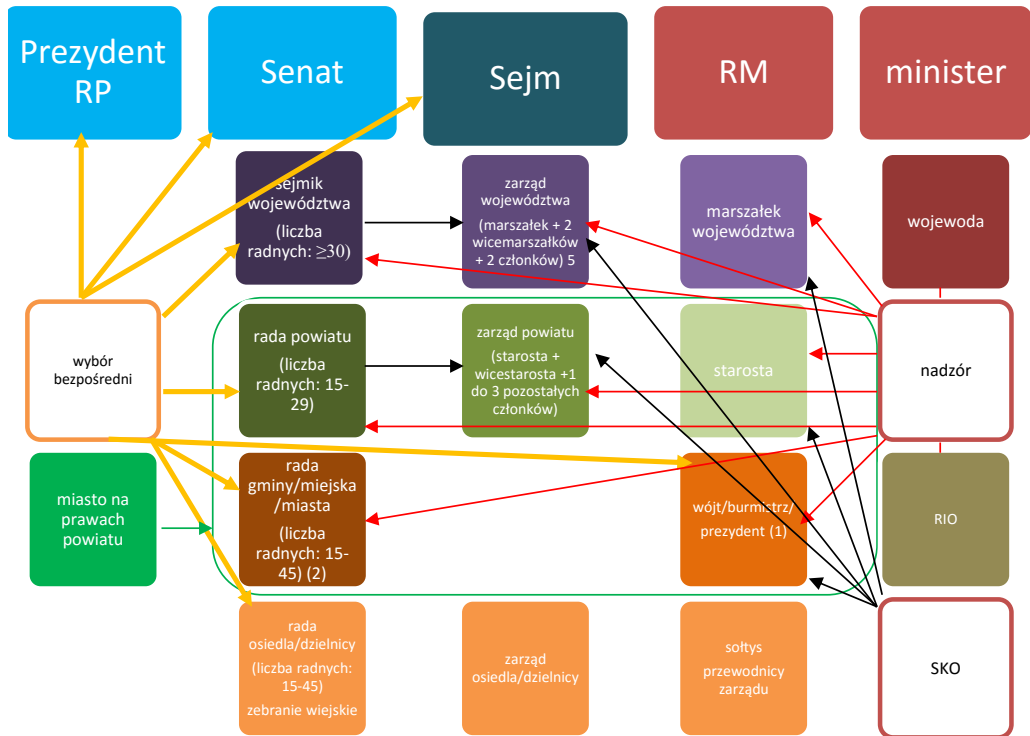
Prezydent RP

Senat

Sejm

RM

minister

sejmik województwa

(liczba radnych: $\geq$30)

zarząd województwa

(marszałek + 2 wicemarszałków + 2 członków) 5

marszałek województwa

wojewoda

wybór bezpośredni

rada powiatu

(liczba radnych: 15-29)

zarząd powiatu

(starosta + wicestarosta +1 do 3 pozostałych członków)

starosta

nadzór

miasto na prawach powiatu

rada gminy/miejska/miasta

(liczba radnych: 15-45) (2)

wójt/burmistrz/prezydent (1)

RIO

rada osiedla/dzielnicy

(liczba radnych: 15-45)

zebranie wiejskie

zarząd osiedla/dzielnicy

sołtys

przewodnicy zarządu

SKO